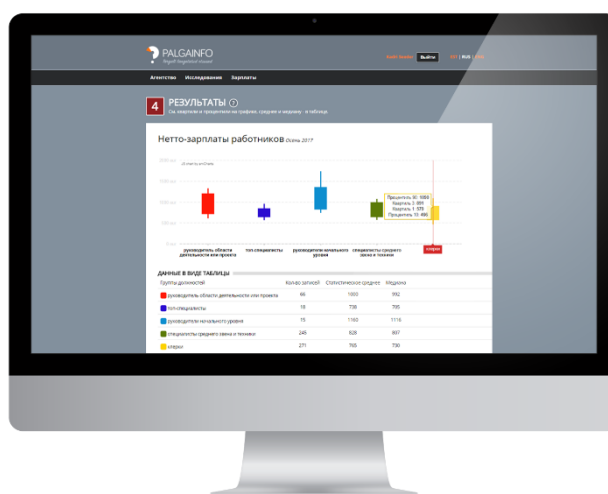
PALGAINFO

Выйти

Агентство Исследования Зарплаты

4 РЕЗУЛЬТАТЫ

Нетто-зарплаты работников Осень 2017

2000 евро
1500 евро
1000 евро
500 евро
0 евро

Процентиль 90: 1050
Квартиль 3: 891
Квартиль 1: 570
Процентиль 10: 480

руководитель области деятельности или проекта
топ-специалисты
руководители начального уровня
специалисты среднего звена и техники
клерки

ДАННЫЕ В ВИДЕ ТАБЛИЦЫ

| Группы должностей | Количество записей | Статистическое среднее | Медиана |
|---|---|---|---|
| руководитель области деятельности или проекта | 66 | 1003 | 992 |
| топ-специалисты | 18 | 738 | 780 |
| руководители начального уровня | 15 | 1163 | 1116 |
| специалисты среднего звена и техники | 249 | 828 | 807 |
| клерки | 271 | 765 | 730 |